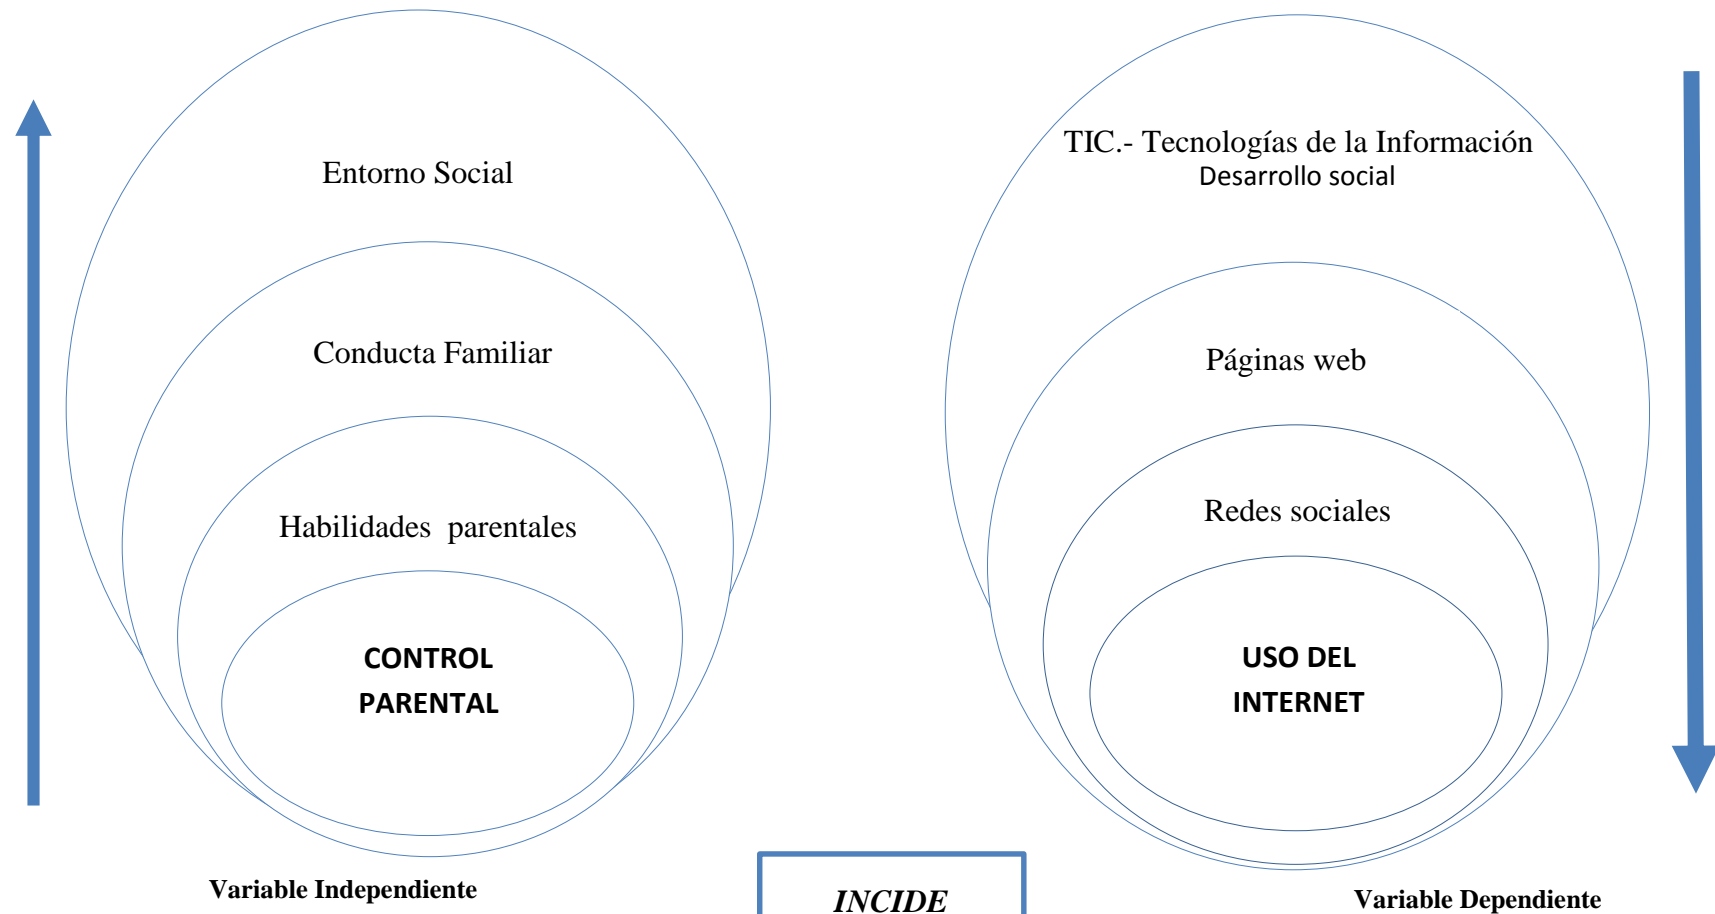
Entorno Social

Conducta Familiar

Habilidades parentales

CONTROL PARENTAL

TIC.- Tecnologías de la Información
Desarrollo social

Páginas web

Redes sociales

USO DEL INTERNET

Variable Independiente

INCIDE

Variable Dependiente